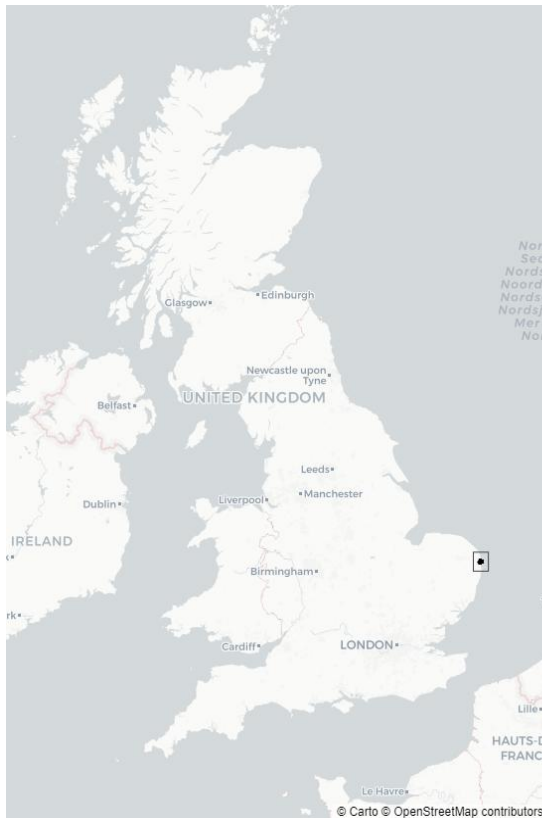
Nor
Sea
Nords
Noord
Nords
Nordsj
Mer
No

Glasgow
Edinburgh

Newcastle upon Tyne

UNITED KINGDOM

Belfast

Leeds

Dublin

Liverpool

Manchester

IRELAND

Birmingham

rk

Cardiff

LONDON

Lille

HAUTS-D
FRANC

Le Havre

© Carto © OpenStreetMap contributors